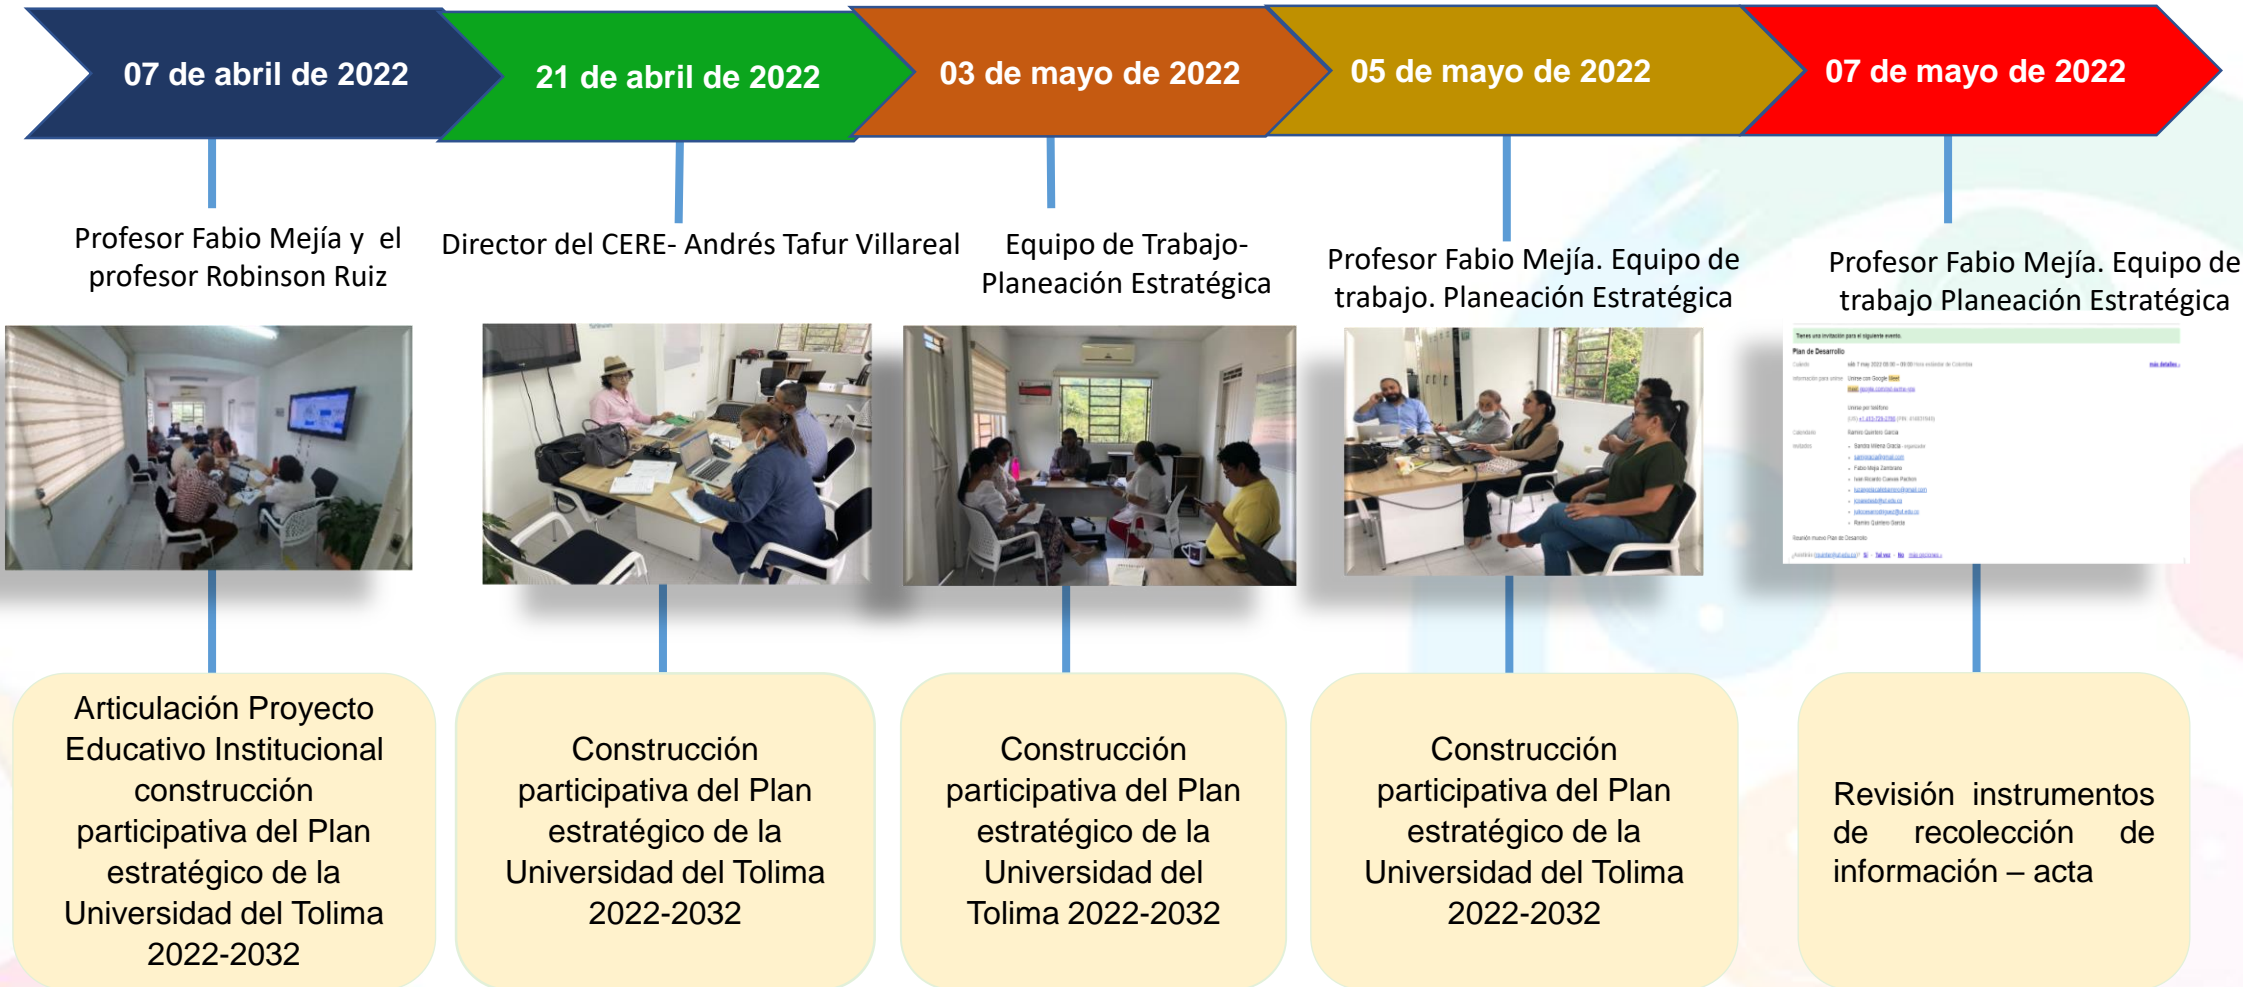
07 de abril de 2022

21 de abril de 2022

03 de mayo de 2022

05 de mayo de 2022

07 de mayo de 2022

Profesor Fabio Mejía y el profesor Robinson Ruiz

Director del CERE- Andrés Tafur Villareal

Equipo de Trabajo- Planeación Estratégica

Profesor Fabio Mejía. Equipo de trabajo. Planeación Estratégica

Profesor Fabio Mejía. Equipo de trabajo Planeación Estratégica

Tienes una invitación para el siguiente evento.

Plan de Desarrollo

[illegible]

Articulación Proyecto Educativo Institucional construcción participativa del Plan estratégico de la Universidad del Tolima 2022-2032

Construcción participativa del Plan estratégico de la Universidad del Tolima 2022-2032

Construcción participativa del Plan estratégico de la Universidad del Tolima 2022-2032

Construcción participativa del Plan estratégico de la Universidad del Tolima 2022-2032

Revisión instrumentos de recolección de información – acta